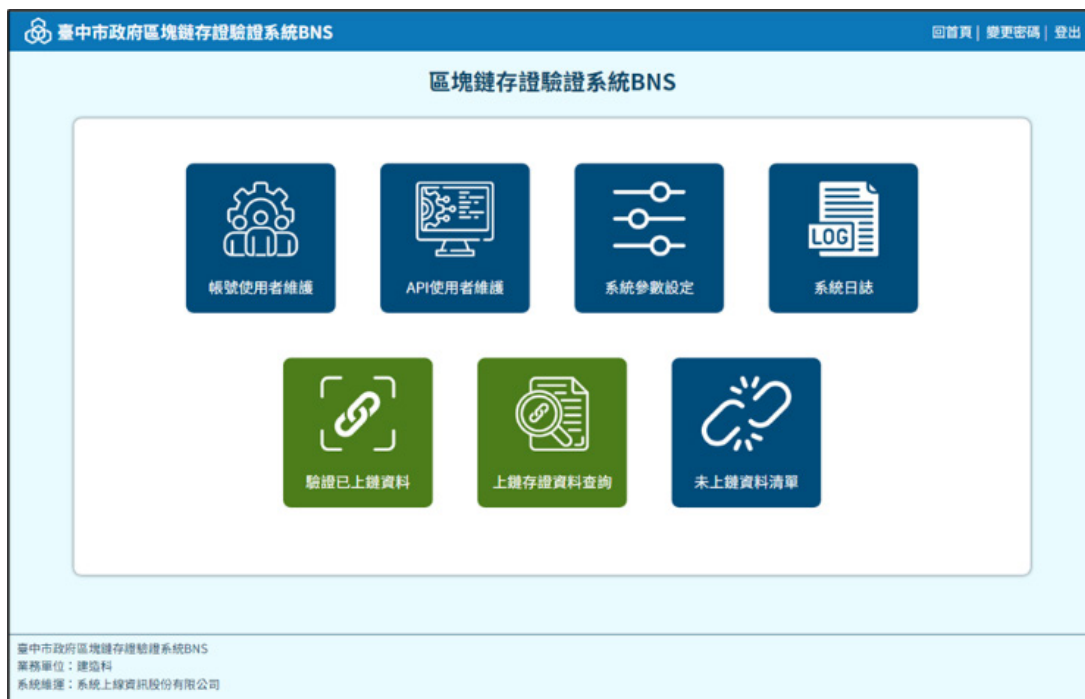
臺中市政府區塊鏈存證驗證系統BNS

回首頁 | 變更密碼 | 登出

區塊鏈存證驗證系統BNS

帳號使用者維護

API使用者維護

系統參數設定

LOG

系統日誌

驗證已上鏈資料

上鏈存證資料查詢

未上鏈資料清單

臺中市政府區塊鏈存證驗證系統BNS
業務單位：建設科
系統維運：系統上線資訊股份有限公司